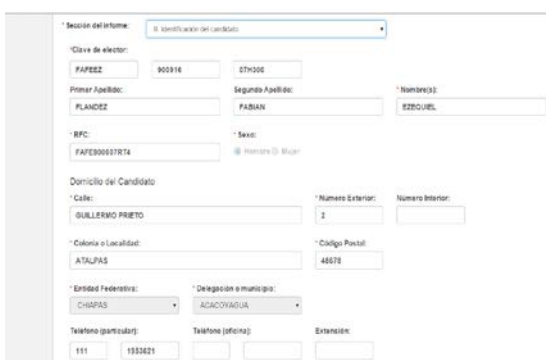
* Sección del informe: II. Identificación del candidato

*Clave de elector:

FAFEEZ 900916 07H300

Primer Apellido: FLANDEZ

Segundo Apellido: FABIAN

* Nombre(s): EZEQUIEL

* RFC: FAFE900607RT4

* Sexo: Hombre Mujer

Domicilio del Candidato

* Calle: GUILLERMO PRIETO

* Número Exterior: 2

Número Interior:

* Colonia o Localidad: ATALPAS

* Código Postal: 46678

* Entidad Federativa: CHIAPAS

* Delegación o municipio: ACACOYAGUA

Teléfono (particular): 111 1553621

Teléfono (oficina):

Extensión: